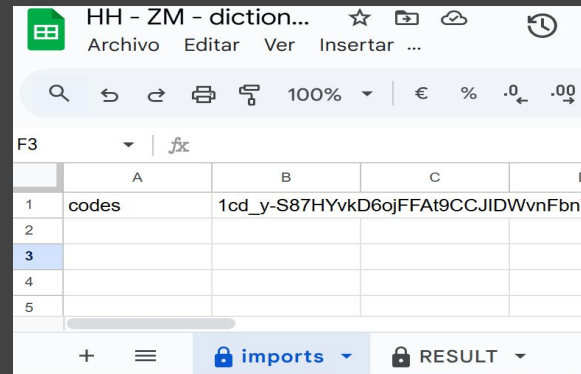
HH - ZM - diction...
Archivo Editar Ver Insertar ...
100%
€ % .0 .00
F3
fx

| | A | B | C | D |
|---|---|---|---|---|
| 1 | codes | 1cd_y-S87HYvkD6ojFFAt9CCJIDWvnFbn | | |
| 2 | | | | |
| 3 | | | | |
| 4 | | | | |
| 5 | | | | |

+ ≡ imports RESULT